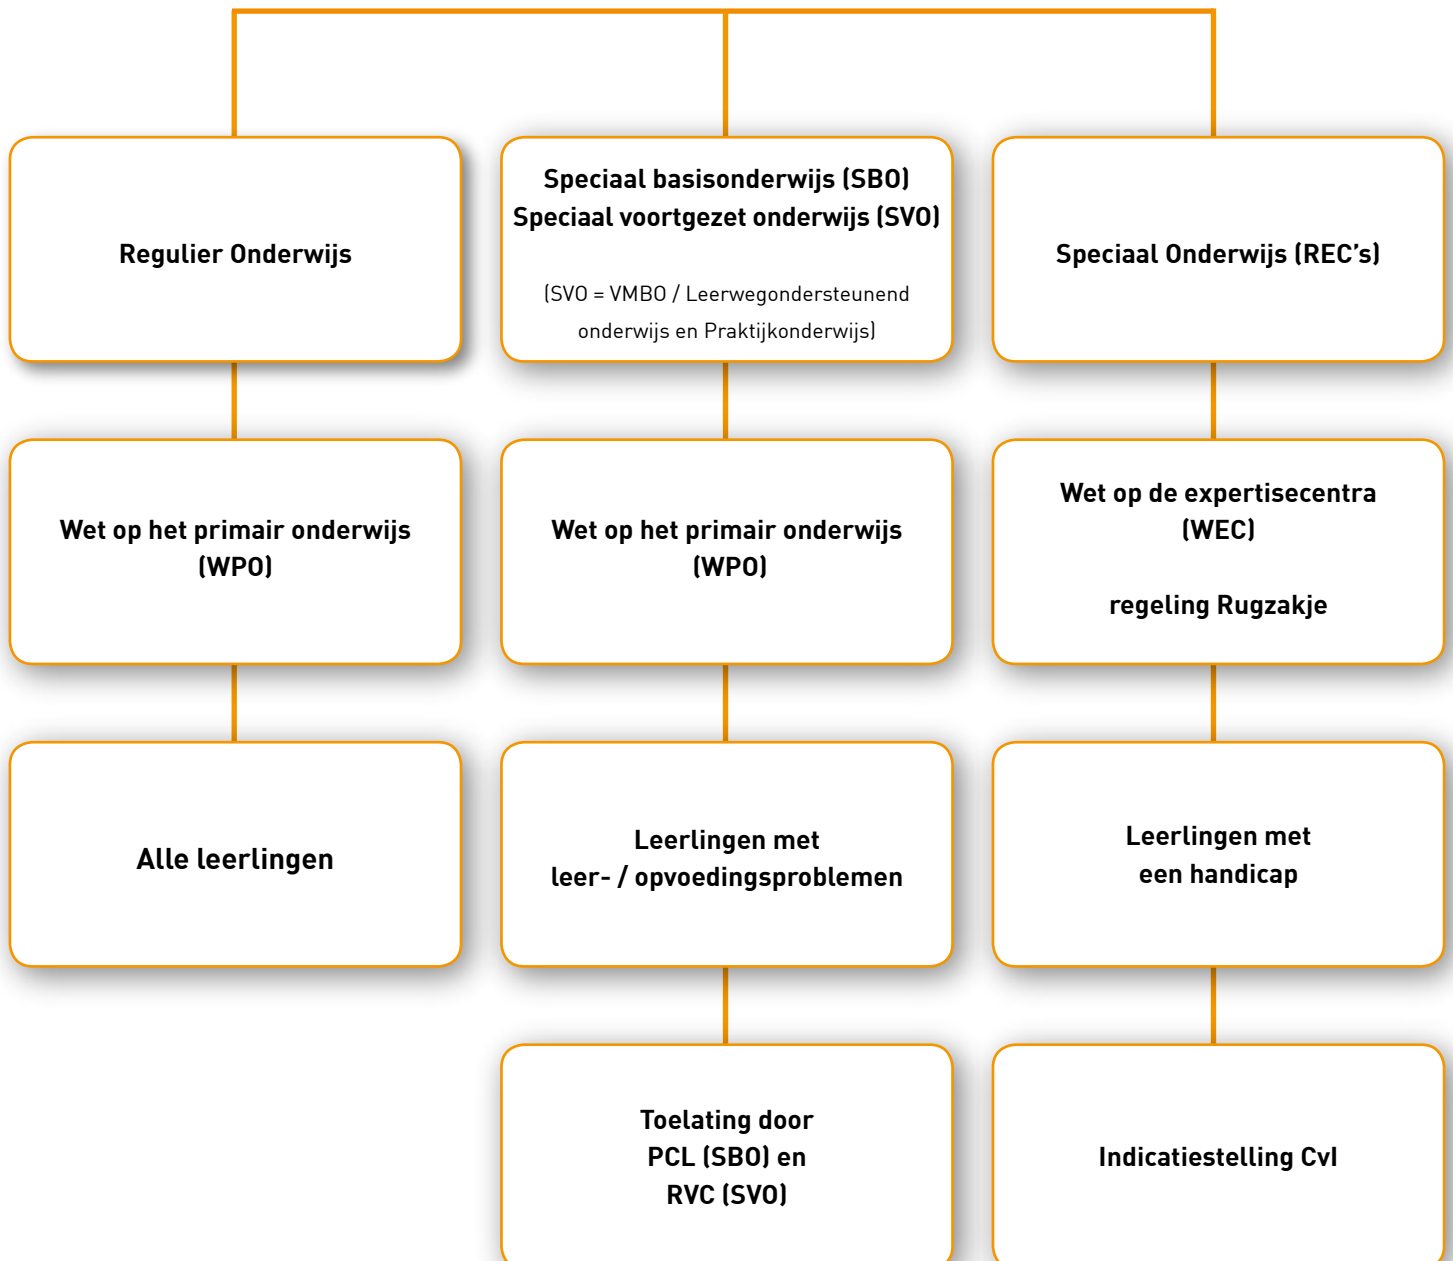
Regulier Onderwijs

Speciaal basisonderwijs (SBO)
Speciaal voortgezet onderwijs (SVO)

(SVO = VMBO / Leerwegondersteunend onderwijs en Praktijkonderwijs)

Speciaal Onderwijs (REC's)

Wet op het primair onderwijs (WPO)

Wet op het primair onderwijs (WPO)

Wet op de expertisecentra (WEC)

regeling Rugzakje

Alle leerlingen

Leerlingen met leer- / opvoedingsproblemen

Leerlingen met een handicap

Toelating door PCL (SBO) en RVC (SVO)

Indicatiestelling CvI